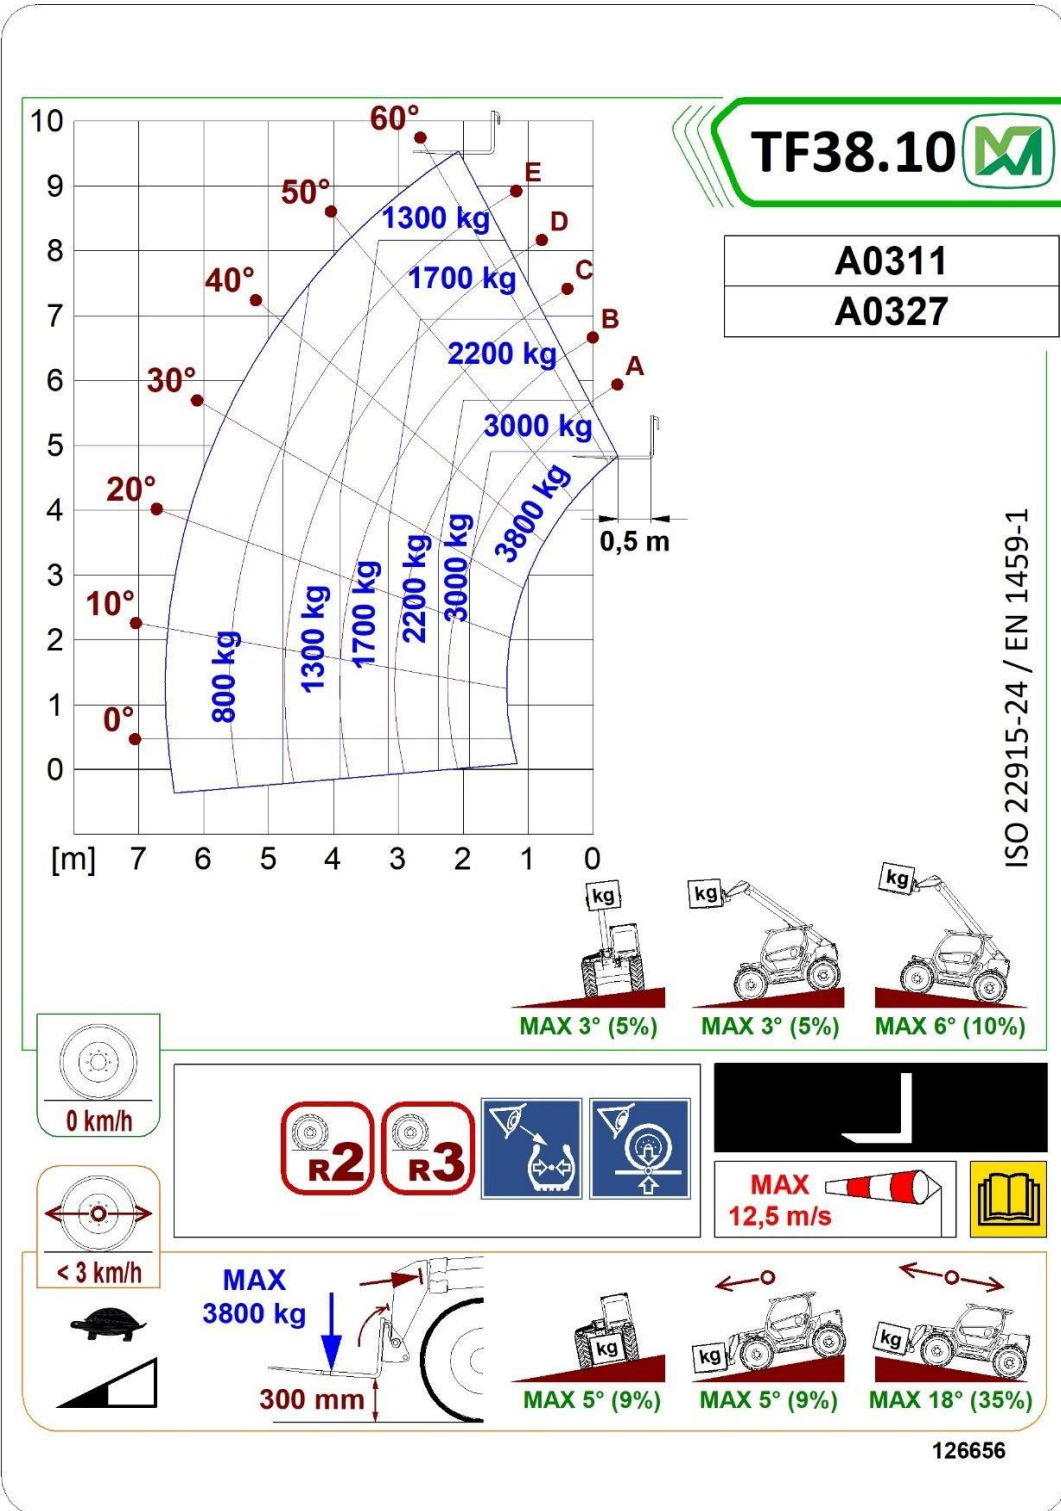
TF38.10

A0311
A0327

10
9
8
7
6
5
4
3
2
1
0
[m] 7 6 5 4 3 2 1 0

60°
50°
40°
30°
20°
10°
0°

E
D
C
B
A

1300 kg
1700 kg
2200 kg
3000 kg
3800 kg
800 kg
1300 kg
1700 kg
2200 kg
3000 kg

0,5 m

ISO 22915-24 / EN 1459-1

kg
kg
kg
MAX 3° (5%)
MAX 3° (5%)
MAX 6° (10%)

0 km/h

R2
R3

MAX
12,5 m/s

< 3 km/h

MAX
3800 kg
300 mm

kg
kg
kg
MAX 5° (9%)
MAX 5° (9%)
MAX 18° (35%)

126656